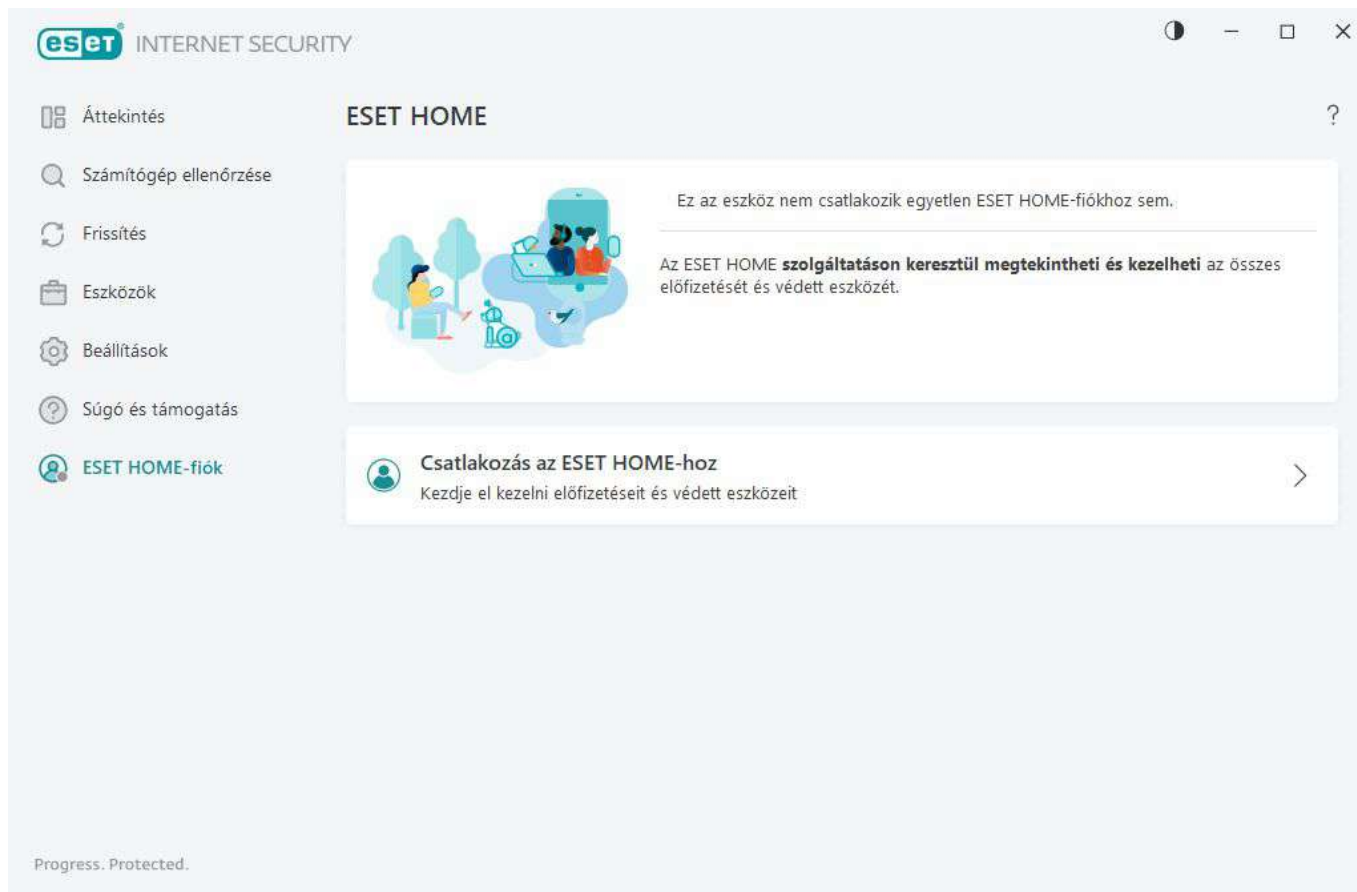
eset INTERNET SECURITY

Áttekintés

Számítógép ellenőrzése

Frissítés

Eszközök

Beállítások

Súgó és támogatás

ESET HOME-fiók

ESET HOME

?

Ez az eszköz nem csatlakozik egyetlen ESET HOME-fiókhoz sem.

Az ESET HOME **szolgáltatáson keresztül megtekintheti és kezelheti** az összes előfizetését és védett eszközét.

Csatlakozás az ESET HOME-hoz
Kezdje el kezelni előfizetéseit és védett eszközeit

Progress. Protected.